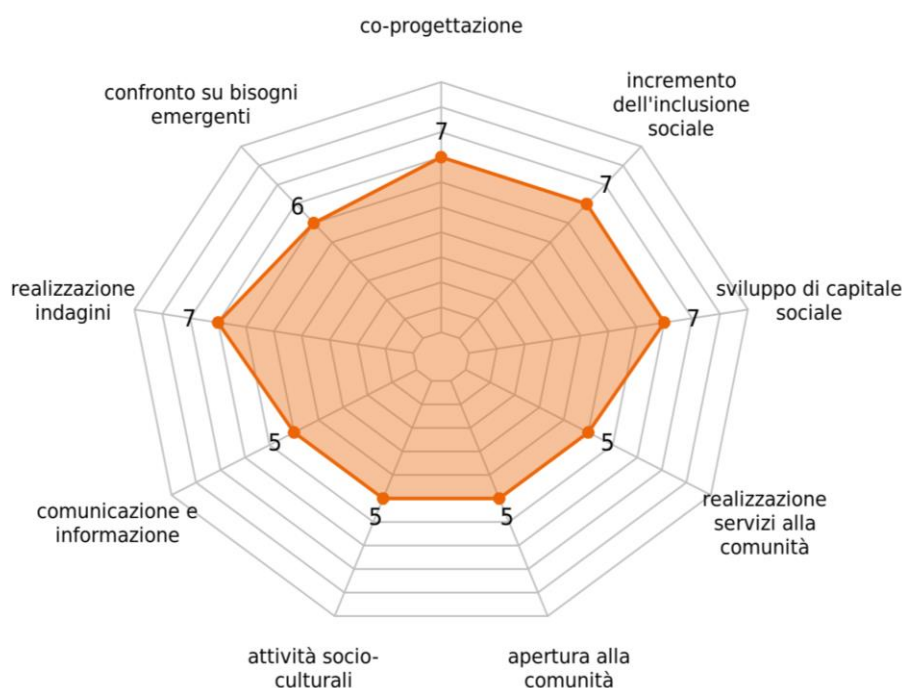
co-progettazione

7

incremento dell'inclusione sociale

7

sviluppo di capitale sociale

7

5

realizzazione servizi alla comunità

5

apertura alla comunità

5

attività socio-culturali

5

comunicazione e informazione

7

realizzazione indagini

6

confronto su bisogni emergenti